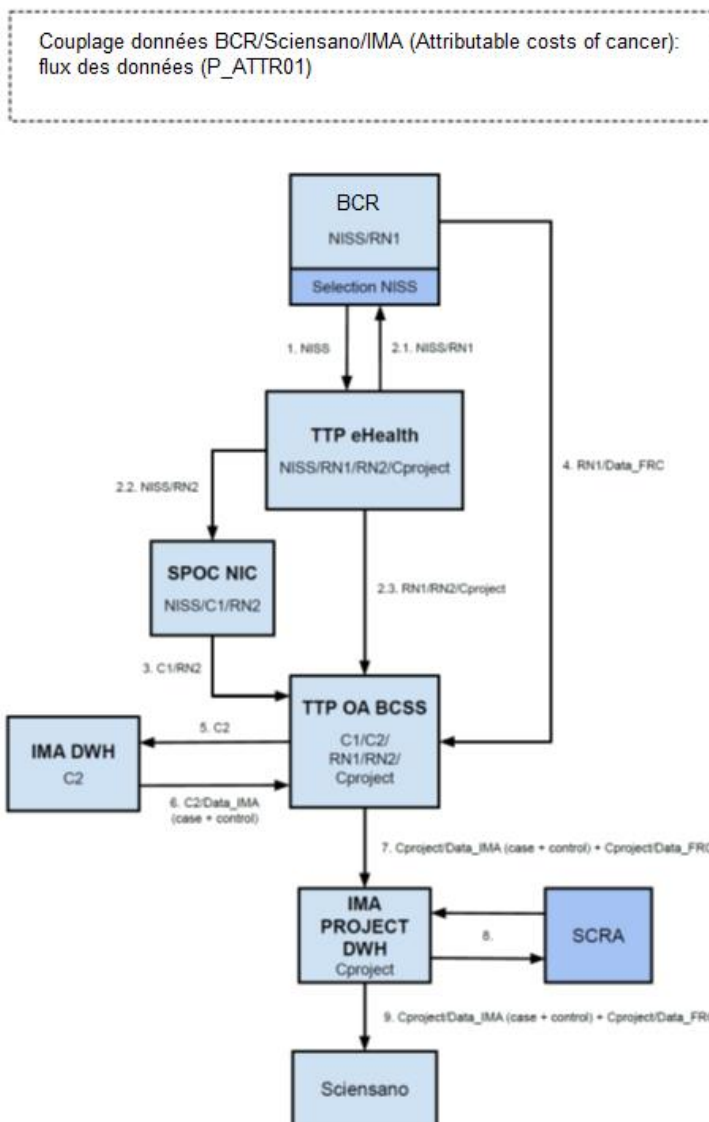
Couplage données BCR/Sciensano/IMA (Attributable costs of cancer): flux des données (P_ATTR01)

BCR
NISS/RN1
Selection NISS

1. NISS
2.1. NISS/RN1

TTP eHealth
NISS/RN1/RN2/Cproject

2.2. NISS/RN2

4. RN1/Data_FRC

SPOC NIC
NISS/C1/RN2

2.3. RN1/RN2/Cproject

3. C1/RN2

TTP OA BCSS
C1/C2/
RN1/RN2/
Cproject

5. C2

IMA DWH
C2

6. C2/Data_IMA
(case + control)

7. Cproject/Data_IMA (case + control) + Cproject/Data_FR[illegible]

IMA
PROJECT
DWH
Cproject

8.

SCRA

9. Cproject/Data_IMA (case + control) + Cproject/Data_FR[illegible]

Sciensano